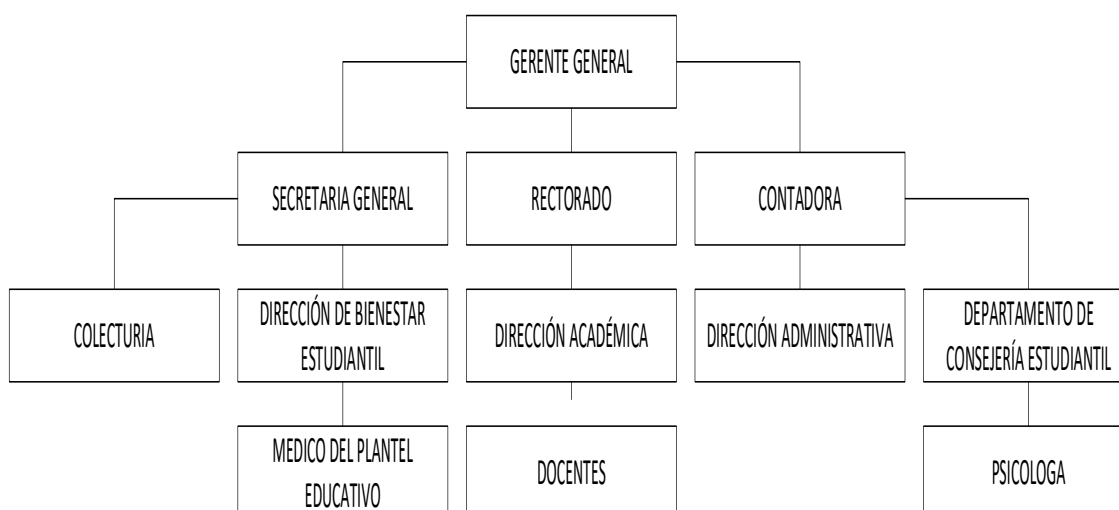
GERENTE GENERAL

SECRETARIA GENERAL

RECTORADO

CONTADORA

COLECTURIA

DIRECCIÓN DE BIENESTAR ESTUDIANTIL

DIRECCIÓN ACADÉMICA

DIRECCIÓN ADMINISTRATIVA

DEPARTAMENTO DE CONSEJERÍA ESTUDIANTIL

MEDICO DEL PLANTEL EDUCATIVO

DOCENTES

PSICOLOGA